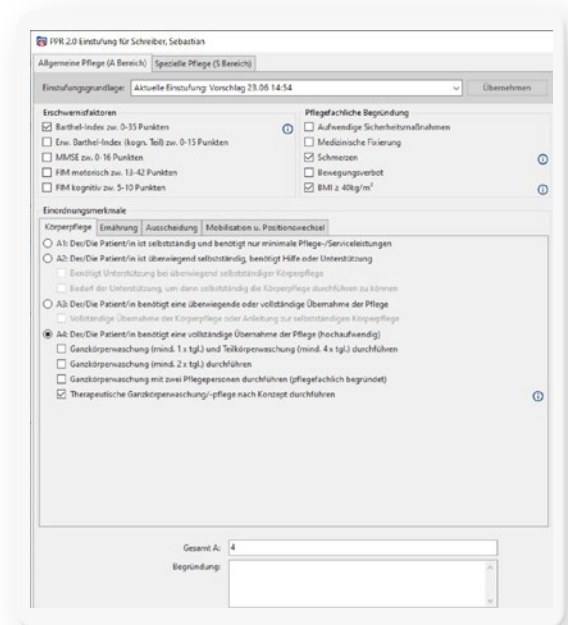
PPR 2.0 Einstufung für Schreiber, Sebastian

Allgemeine Pflege (A Bereich) | Spezielle Pflege (S Bereich)

Einstufungsgrundlage: Aktuelle Einstufung: Vorschlag 23.06 14:54 | Übernehmen

Erschwernisfaktoren
☑ Barthel-Index zw. 0-35 Punkten
☐ Erw. Barthel-Index (kogn. Teil) zw. 0-15 Punkten
☐ MMSE zw. 0-16 Punkten
☐ FIM motorisch zw. 13-42 Punkten
☐ FIM kognitiv zw. 5-10 Punkten

Pflegefachliche Begründung
☐ Aufwendige Sicherheitsmaßnahmen
☐ Medizinische Fixierung
☑ Schmerzen
☐ Bewegungsverbot
☑ BMI ≥ 40kg/m²

Einordnungsmerkmale
Körperpflege | Ernährung | Ausscheidung | Mobilisation u. Positionswechsel

○ A1: Der/Die Patient/in ist selbstständig und benötigt nur minimale Pflege-/Serviceleistungen
○ A2: Der/Die Patient/in ist überwiegend selbstständig, benötigt Hilfe oder Unterstützung
☐ Benötigt Unterstützung bei überwiegend selbstständiger Körperpflege
☐ Bedarf der Unterstützung, um dann selbstständig die Körperpflege durchführen zu können
○ A3: Der/Die Patient/in benötigt eine überwiegende oder vollständige Übernahme der Pflege
☐ Vollständige Übernahme der Körperpflege oder Anleitung zur selbstständigen Körperpflege
◉ A4: Der/Die Patient/in benötigt eine vollständige Übernahme der Pflege (hochaufwendig)
☐ Ganzkörperwaschung (mind. 1 x tgl.) und Teilkörperwaschung (mind. 4 x tgl.) durchführen
☐ Ganzkörperwaschung (mind. 2 x tgl.) durchführen
☐ Ganzkörperwaschung mit zwei Pflegepersonen durchführen (pflegefachlich begründet)
☑ Therapeutische Ganzkörperwaschung/-pflege nach Konzept durchführen

Gesamt A: 4
Begründung: